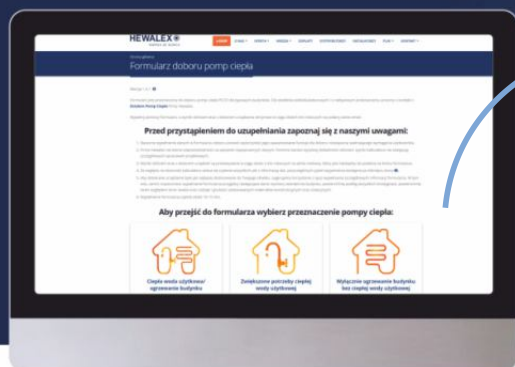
HEWALEX

Formularz doboru pomp ciepła

Przed przystąpieniem do uzupełniania zapoznaj się z naszymi uwagami:

Aby przejść do formularza wybierz przeznaczenie pompy ciepła:

Ciepła woda użytkowa/ ogrzewanie budynku

Zwiększone potrzeby ciepłej wody użytkowej

Wyłącznie ogrzewanie budynku bez ciepłej wody użytkowej